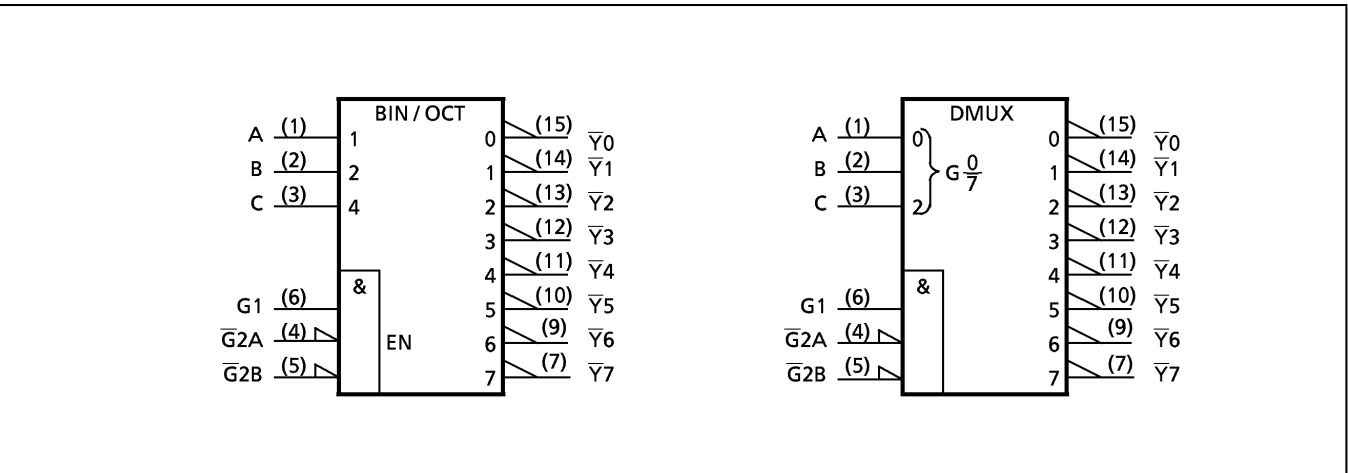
BIN / OCT

A (1) 1
B (2) 2
C (3) 4

&
G1 (6)
$\overline{G}$2A (4)
$\overline{G}$2B (5)
EN

0 (15) $\overline{Y}0$
1 (14) $\overline{Y}1$
2 (13) $\overline{Y}2$
3 (12) $\overline{Y}3$
4 (11) $\overline{Y}4$
5 (10) $\overline{Y}5$
6 (9) $\overline{Y}6$
7 (7) $\overline{Y}7$

DMUX

A (1) 0
B (2)
C (3) 2
$G\frac{0}{7}$

&
G1 (6)
$\overline{G}$2A (4)
$\overline{G}$2B (5)

0 (15) $\overline{Y}0$
1 (14) $\overline{Y}1$
2 (13) $\overline{Y}2$
3 (12) $\overline{Y}3$
4 (11) $\overline{Y}4$
5 (10) $\overline{Y}5$
6 (9) $\overline{Y}6$
7 (7) $\overline{Y}7$